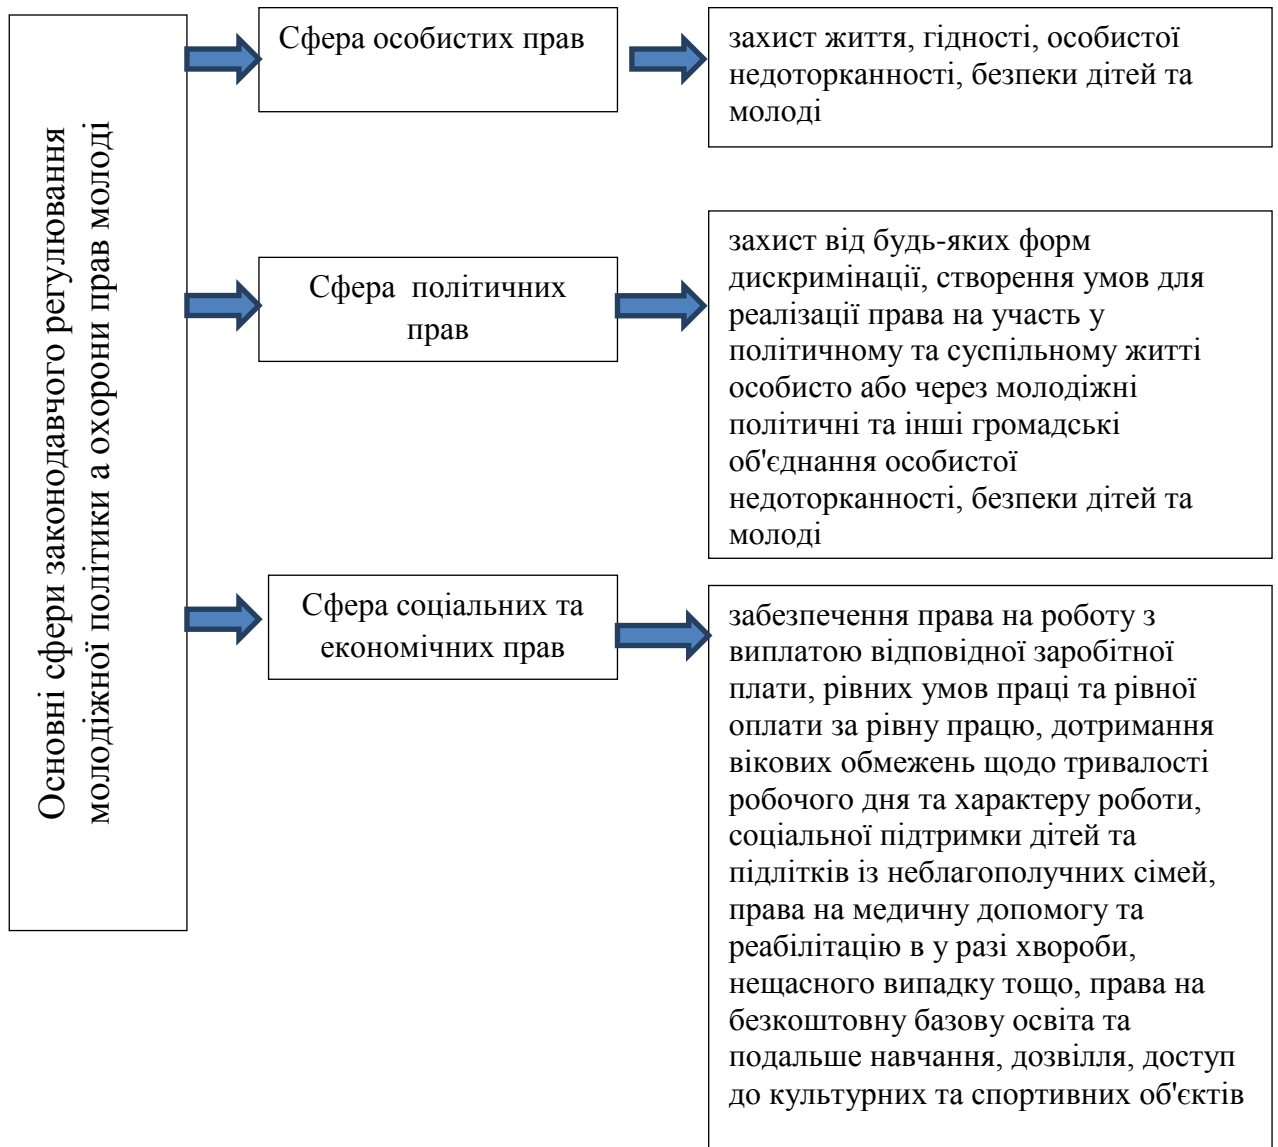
Основні сфери законодавчого регулювання молодіжної політики а охорони прав молоді

Сфера особистих прав

захист життя, гідності, особистої недоторканності, безпеки дітей та молоді

Сфера політичних прав

захист від будь-яких форм дискримінації, створення умов для реалізації права на участь у політичному та суспільному житті особисто або через молодіжні політичні та інші громадські об'єднання особистої недоторканності, безпеки дітей та молоді

Сфера соціальних та економічних прав

забезпечення права на роботу з виплатою відповідної заробітної плати, рівних умов праці та рівної оплати за рівну працю, дотримання вікових обмежень щодо тривалості робочого дня та характеру роботи, соціальної підтримки дітей та підлітків із неблагополучних сімей, права на медичну допомогу та реабілітацію в у разі хвороби, нещасного випадку тощо, права на безкоштовну базову освіта та подальше навчання, дозвілля, доступ до культурних та спортивних об'єктів